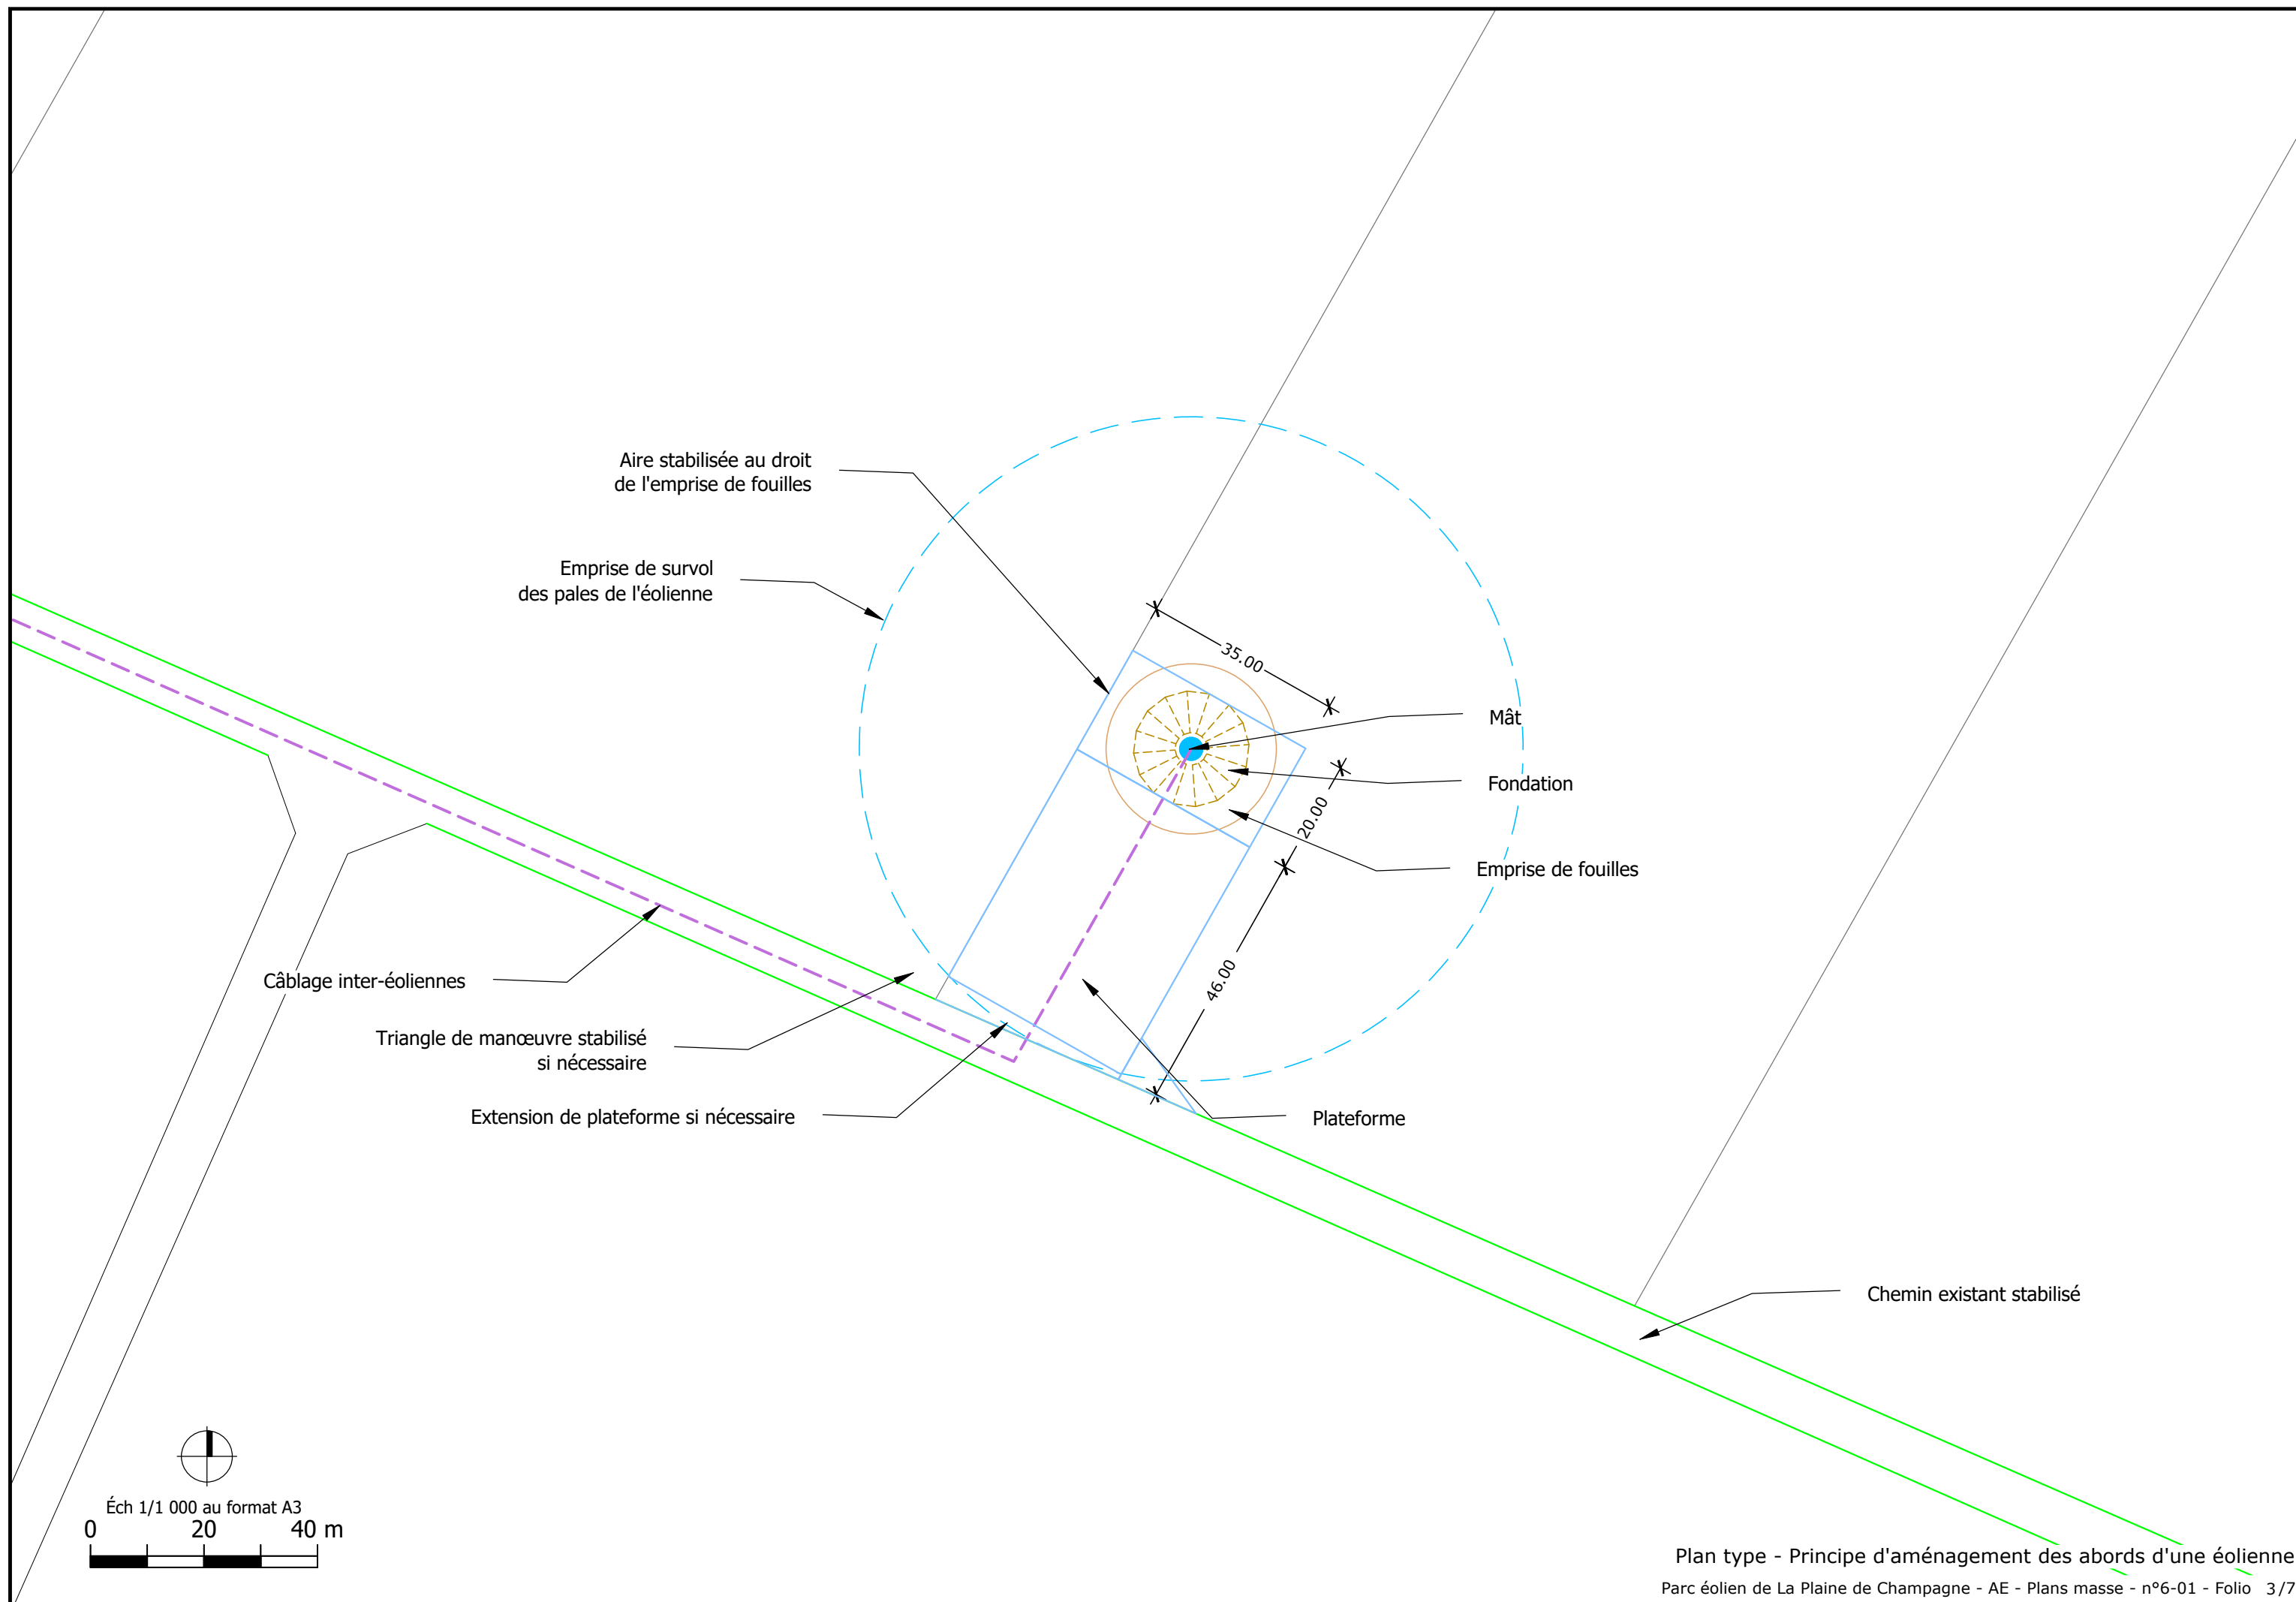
Aire stabilisée au droit de l'emprise de fouilles

Emprise de survol des pales de l'éolienne

35.00

Mât

Fondation

20.00

Emprise de fouilles

46.00

Câblage inter-éoliennes

Triangle de manœuvre stabilisé si nécessaire

Extension de plateforme si nécessaire

Plateforme

Chemin existant stabilisé

Éch 1/1 000 au format A3
0 20 40 m

Plan type - Principe d'aménagement des abords d'une éolienne
Parc éolien de La Plaine de Champagne - AE - Plans masse - n°6-01 - Folio 3/7